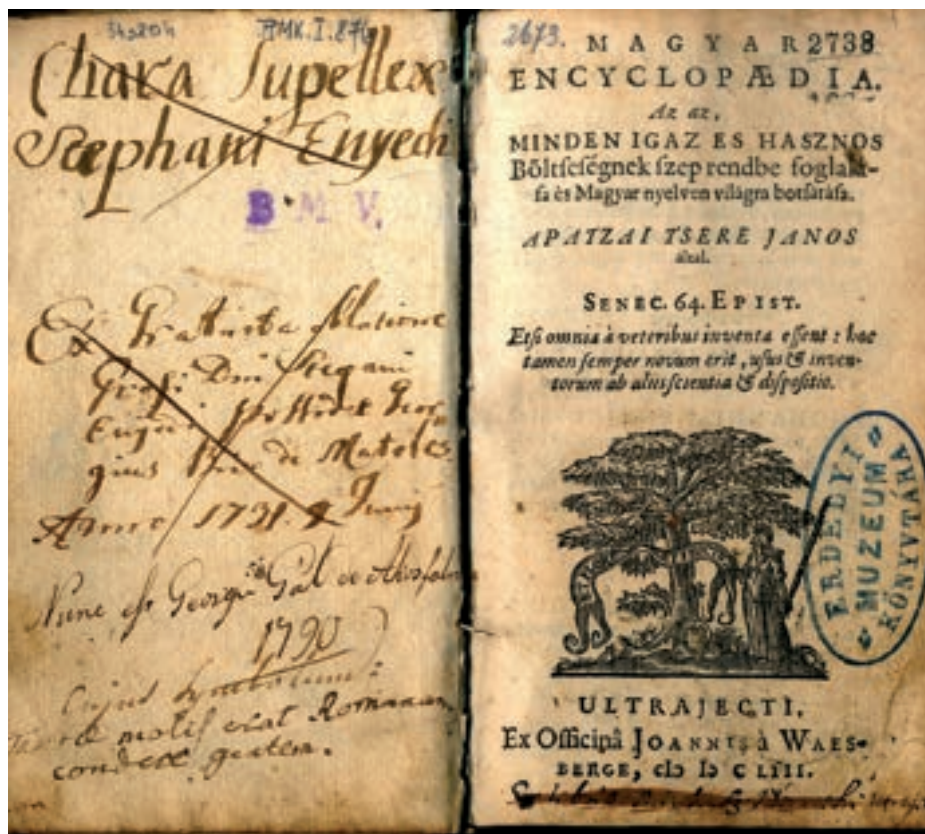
343204 RMK. I. 874

Clmka Supellex Stephani Enyedi

B. M. V.

Ex Gratiosa Allatione Praes. Dni Stephani Enyedi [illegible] gius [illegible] de Matolcs Anno 1721. 4 Juny

Nunc est Georgii Gál de Alsofalva 1790

Cujus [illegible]: Tanta molis erat Romanam condere gentem.

2673. MAGYAR 2738 ENCYCLOPÆDIA.

Az az,

MINDEN IGAZ ES HASZNOS Böltsességnek szép rendbe foglalása és Magyar nyelven világra botsátása.

APATZAI TSERE JANOS által.

SENEC. 64. EPIST.

Etsi omnia à veteribus inventa essent: hoc tamen semper novum erit, usus & inventorum ab aliis scientia & dispositio.

ERDÉLYI MÚZEUM KÖNYVTÁRA

ULTRAJECTI,
Ex Officinâ JOANNIS à WAESBERGE, cIↃ IↃ C LIII.

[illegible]